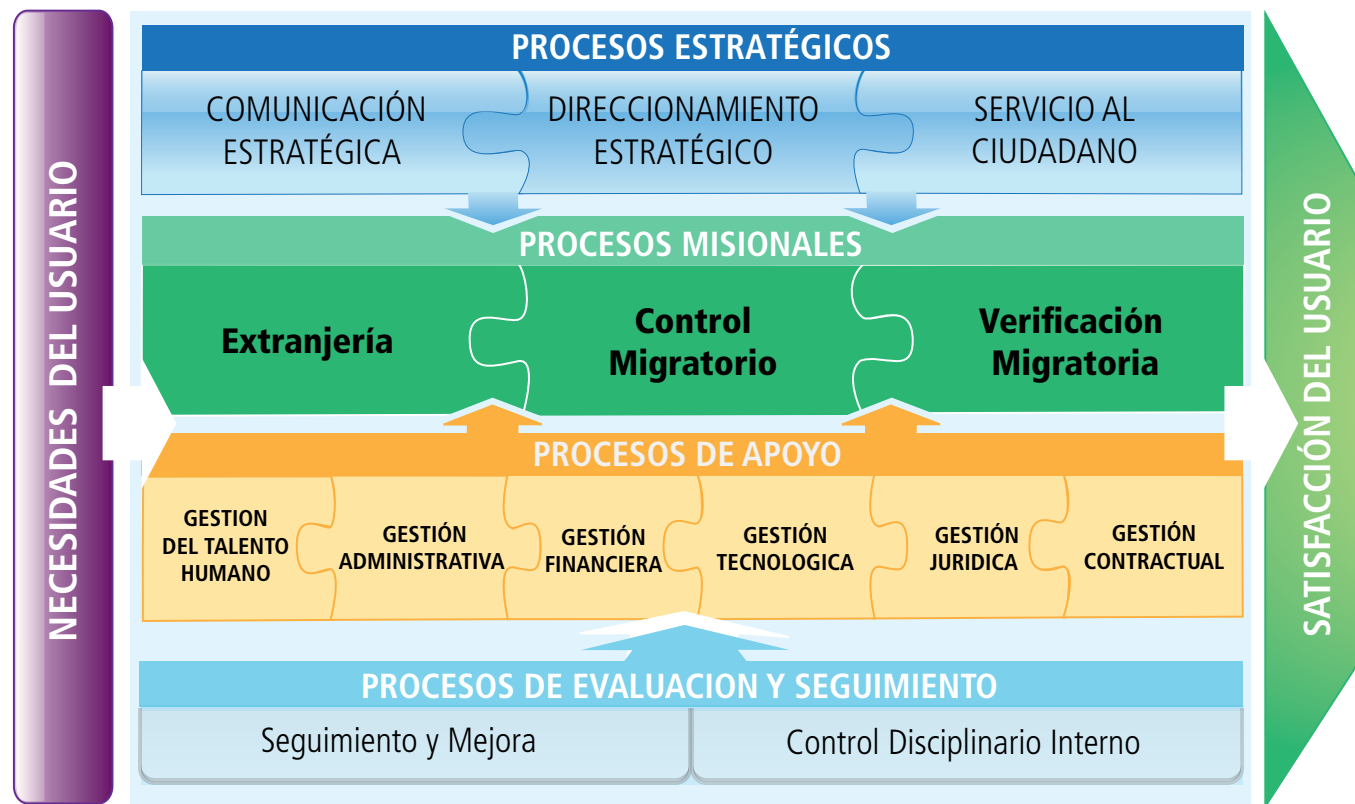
NECESIDADES DEL USUARIO

PROCESOS ESTRATÉGICOS

COMUNICACIÓN ESTRATÉGICA

DIRECCIONAMIENTO ESTRATÉGICO

SERVICIO AL CIUDADANO

PROCESOS MISIONALES

Extranjería

Control Migratorio

Verificación Migratoria

PROCESOS DE APOYO

GESTION DEL TALENTO HUMANO

GESTIÓN ADMINISTRATIVA

GESTIÓN FINANCIERA

GESTIÓN TECNOLOGICA

GESTIÓN JURIDICA

GESTIÓN CONTRACTUAL

PROCESOS DE EVALUACION Y SEGUIMIENTO

Seguimiento y Mejora

Control Disciplinario Interno

SATISFACCIÓN DEL USUARIO